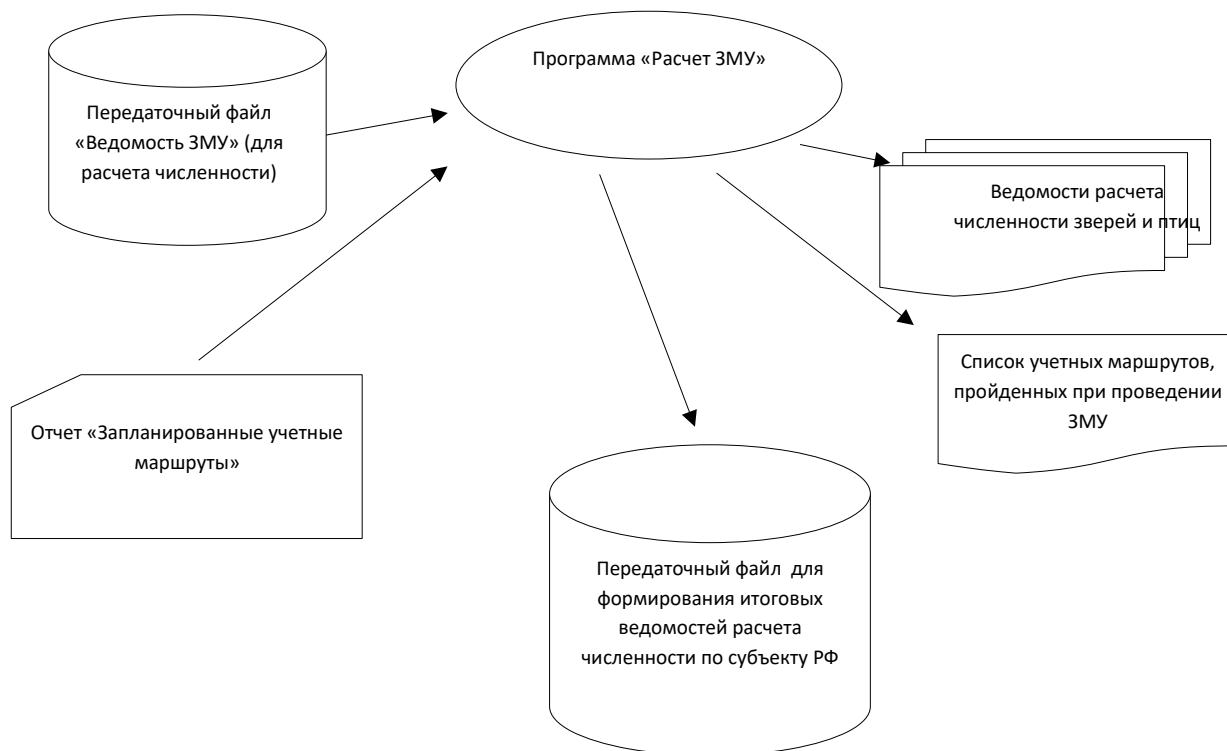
Передаточный файл «Ведомость ЗМУ» (для расчета численности)

Программа «Расчет ЗМУ»

Ведомости расчета численности зверей и птиц

Список учетных маршрутов, пройденных при проведении ЗМУ

Отчет «Запланированные учетные маршруты»

Передаточный файл для формирования итоговых ведомостей расчета численности по субъекту РФ